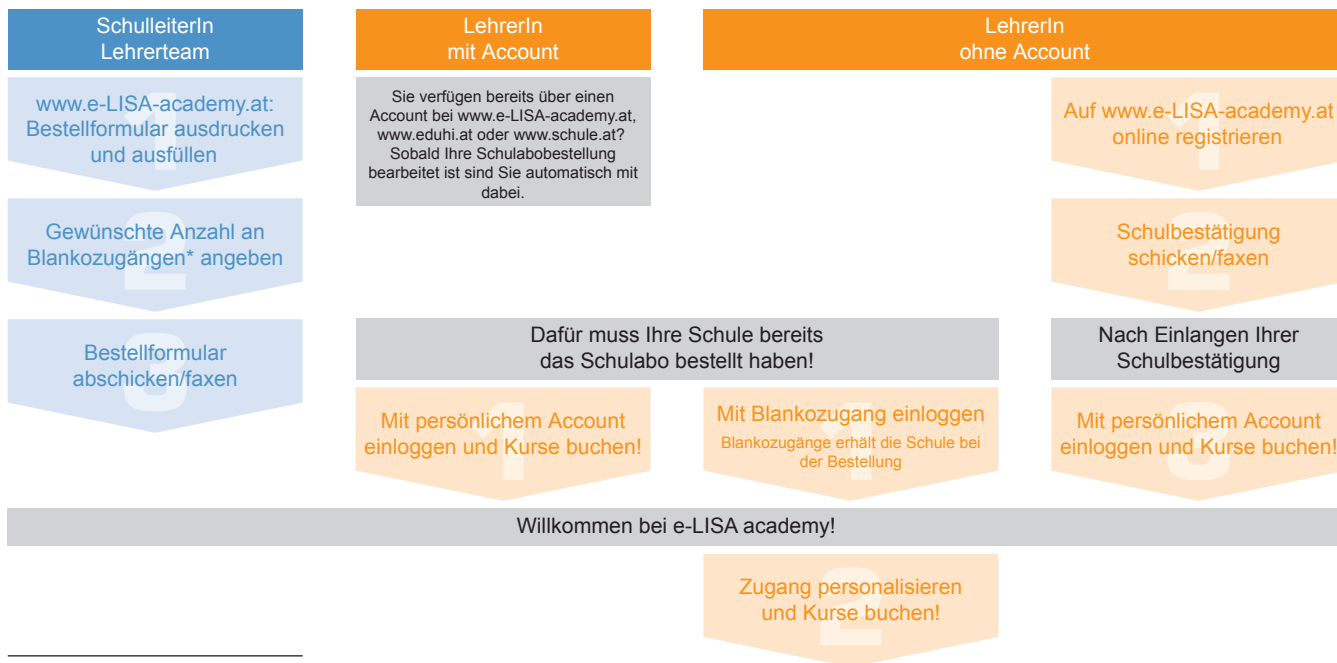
SchulleiterIn
Lehrerteam

www.e-LISA-academy.at: Bestellformular ausdrucken und ausfüllen

1

Gewünschte Anzahl an Blankozugängen* angeben

2

Bestellformular abschicken/faxen

3

LehrerIn
mit Account

Sie verfügen bereits über einen Account bei www.e-LISA-academy.at, www.eduhi.at oder www.schule.at? Sobald Ihre Schulabobestellung bearbeitet ist sind Sie automatisch mit dabei.

Dafür muss Ihre Schule bereits das Schulabo bestellt haben!

Mit persönlichem Account einloggen und Kurse buchen!

1

Mit Blankozugang einloggen

Blankozugänge erhält die Schule bei der Bestellung

1

LehrerIn
ohne Account

Auf www.e-LISA-academy.at online registrieren

1

Schulbestätigung schicken/faxen

2

Nach Einlangen Ihrer Schulbestätigung

Mit persönlichem Account einloggen und Kurse buchen!

3

Willkommen bei e-LISA academy!

Zugang personalisieren und Kurse buchen!

2